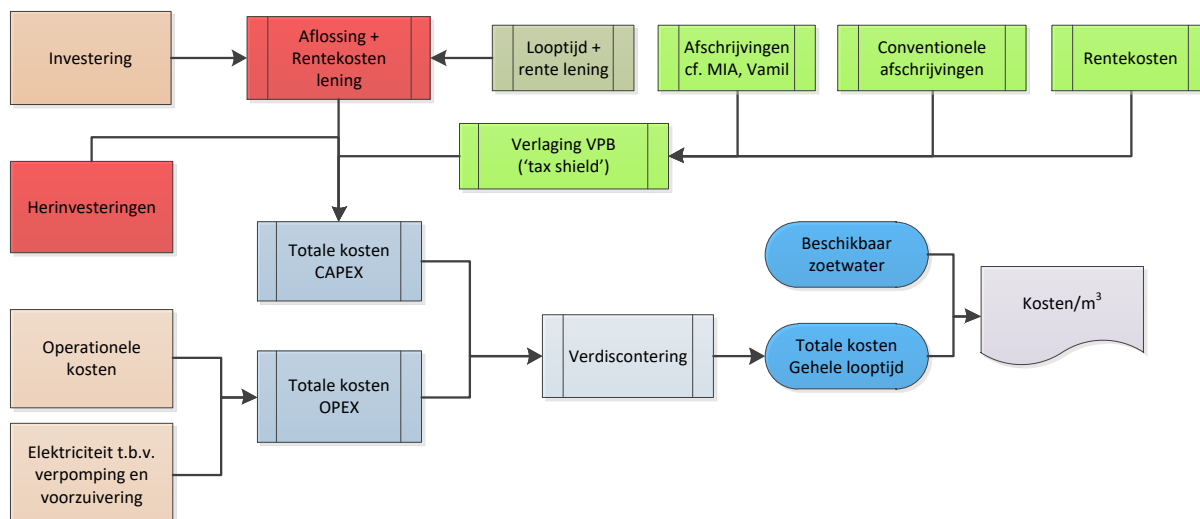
Investering

Aflossing + Rentekosten lening

Looptijd + rente lening

Afschrijvingen cf. MIA, Vamil

Conventionele afschrijvingen

Rentekosten

Verlaging VPB ('tax shield')

Herinvesteringen

Totale kosten CAPEX

Beschikbaar zoetwater

Kosten/m$^3$

Operationele kosten

Verdiscontering

Totale kosten Gehele looptijd

Totale kosten OPEX

Elektriciteit t.b.v. verpomping en voorzuivering